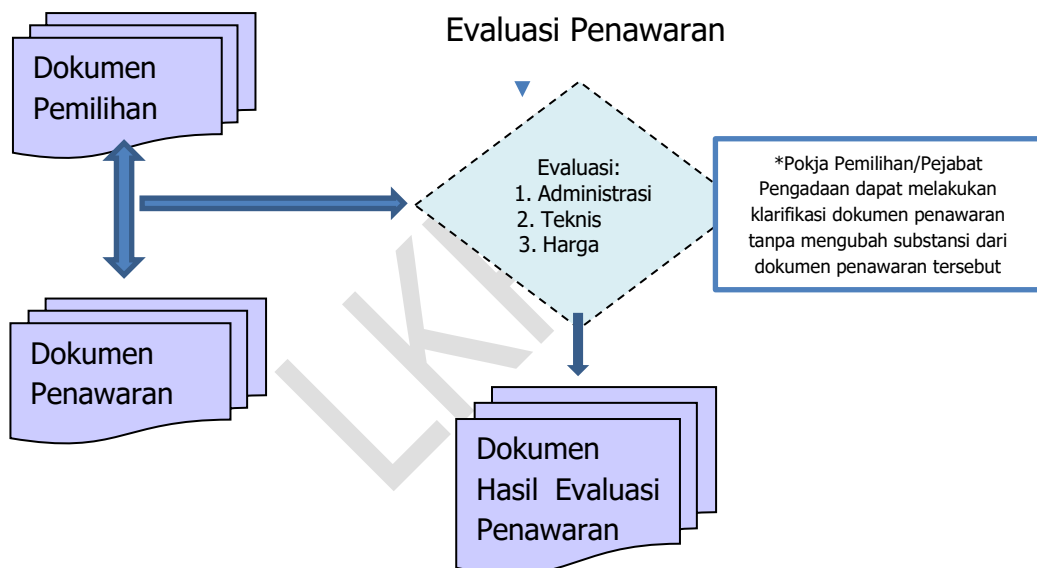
Evaluasi Penawaran

Dokumen Pemilihan

Evaluasi:
1. Administrasi
2. Teknis
3. Harga

*Pokja Pemilihan/Pejabat Pengadaan dapat melakukan klarifikasi dokumen penawaran tanpa mengubah substansi dari dokumen penawaran tersebut

Dokumen Penawaran

LKPP

Dokumen Hasil Evaluasi Penawaran